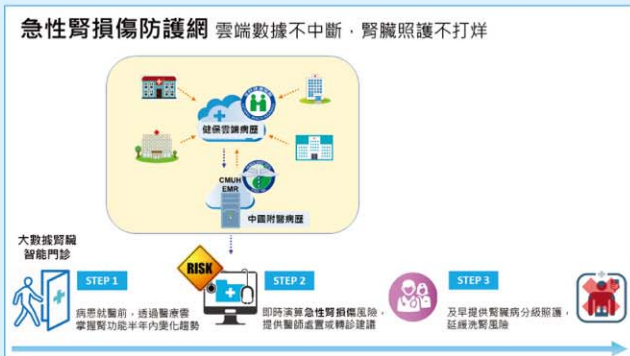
急性腎損傷防護網 雲端數據不中斷，腎臟照護不打烊

健保雲端病歷

CMUH EMR

中國附醫病歷

大數據腎臟智能門診

STEP 1

病患就醫前，透過醫療雲掌握腎功能半年內變化趨勢

RISK

STEP 2

即時演算急性腎損傷風險，提供醫師處置或轉診建議

STEP 3

及早提供腎臟病分級照護，延緩洗腎風險